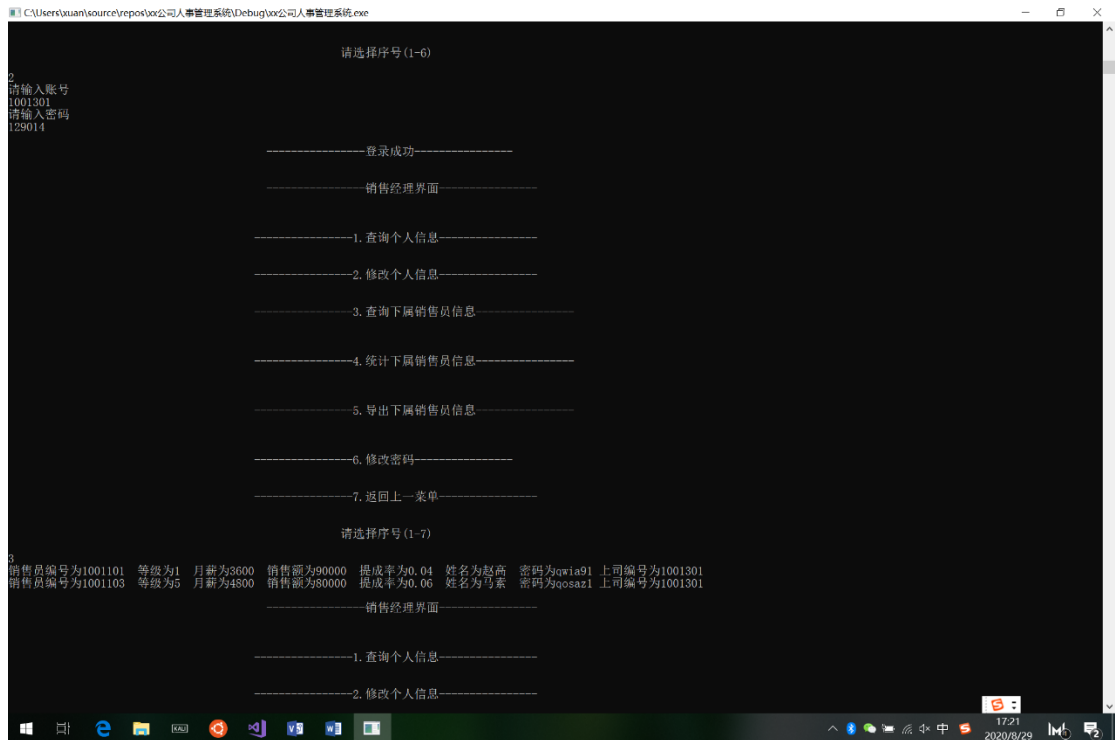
C:\Users\xuan\source\repos\xx公司人事管理系统\Debug\xx公司人事管理系统.exe

请选择序号(1-6)

2
请输入账号
1001301
请输入密码
129014

----------------登录成功----------------

----------------销售经理界面----------------

----------------1.查询个人信息----------------

----------------2.修改个人信息----------------

----------------3.查询下属销售员信息----------------

----------------4.统计下属销售员信息----------------

----------------5.导出下属销售员信息----------------

----------------6.修改密码----------------

----------------7.返回上一菜单----------------

请选择序号(1-7)

3
销售员编号为1001101 等级为1 月薪为3600 销售额为90000 提成率为0.04 姓名为赵高 密码为qwia91 上司编号为1001301
销售员编号为1001103 等级为5 月薪为4800 销售额为80000 提成率为0.06 姓名为弓素 密码为qosaz1 上司编号为1001301

----------------销售经理界面----------------

----------------1.查询个人信息----------------

----------------2.修改个人信息----------------

中
17:21
2020/8/29